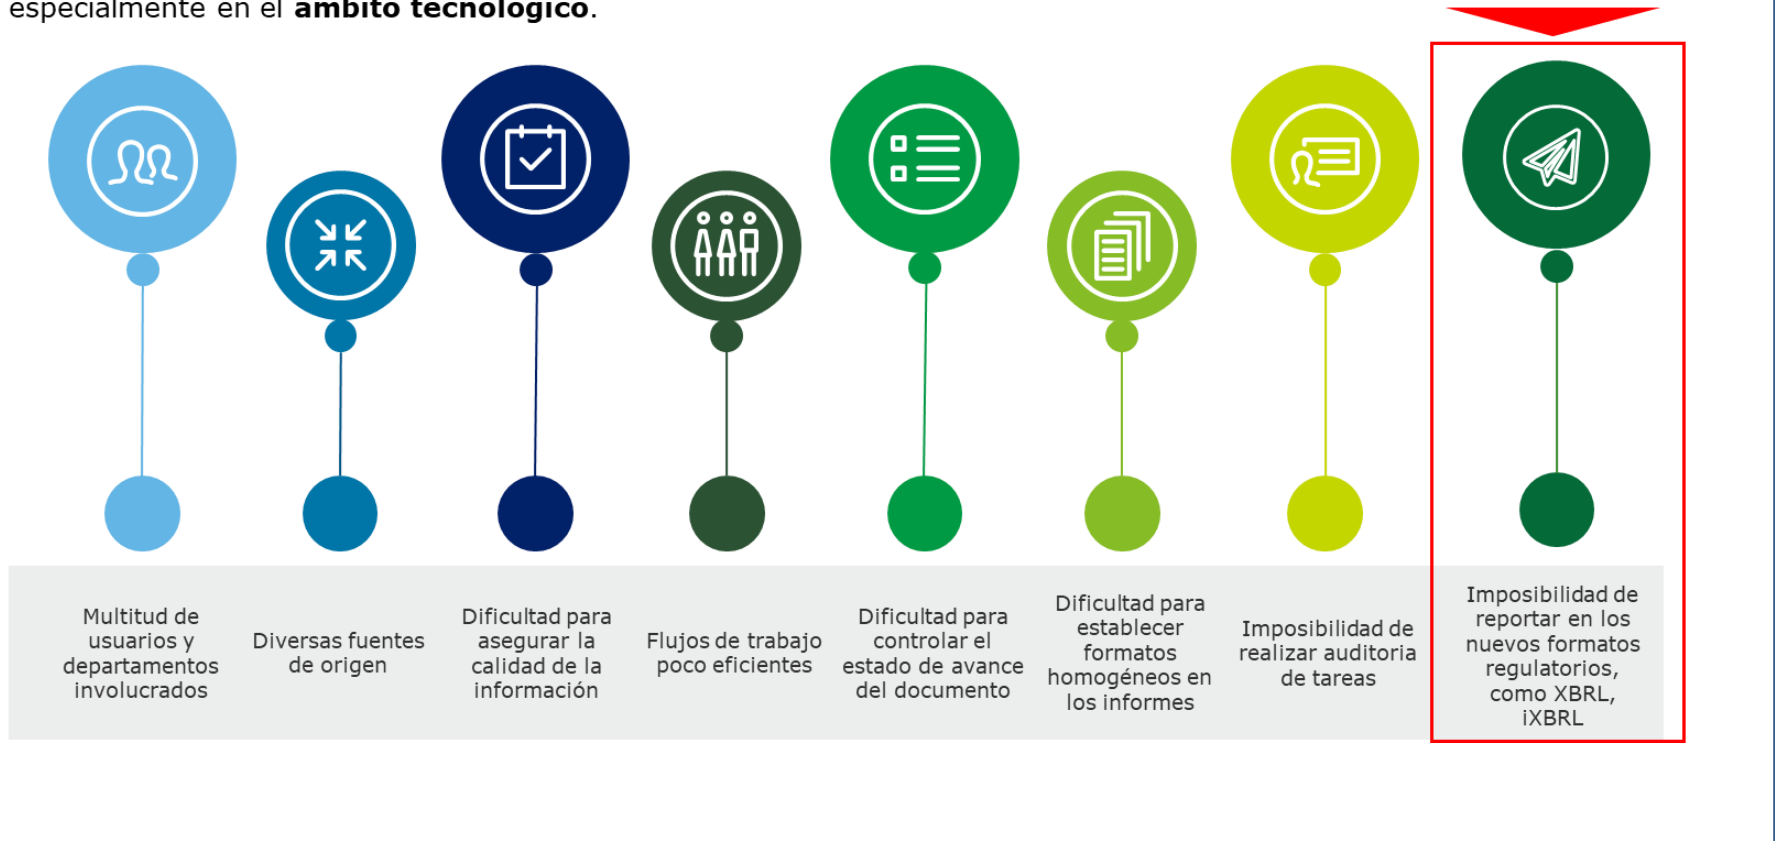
especialmente en el **ámbito tecnológico**.

Multitud de usuarios y departamentos involucrados

Diversas fuentes de origen

Dificultad para asegurar la calidad de la información

Flujos de trabajo poco eficientes

Dificultad para controlar el estado de avance del documento

Dificultad para establecer formatos homogéneos en los informes

Imposibilidad de realizar auditoria de tareas

Imposibilidad de reportar en los nuevos formatos regulatorios, como XBRL, iXBRL